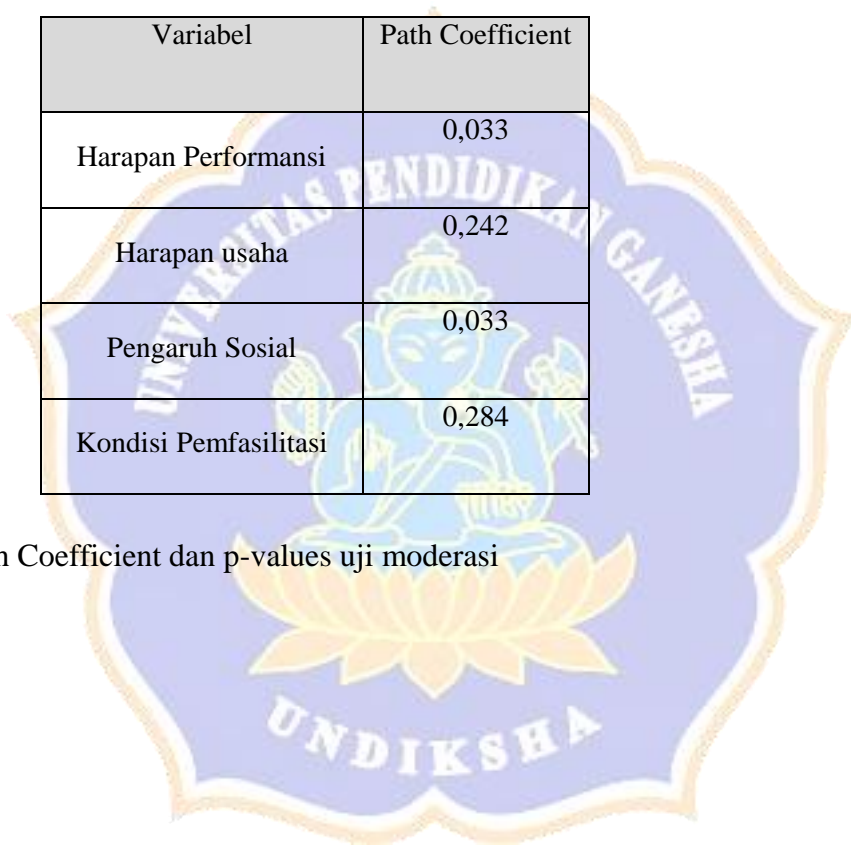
| Variabel | Path Coefficient |
|---|---|
| Harapan Performansi | 0,033 |
| Harapan usaha | 0,242 |
| Pengaruh Sosial | 0,033 |
| Kondisi Pemfasilitasi | 0,284 |

n Coefficient dan p-values uji moderasi

UNIVERSITAS PENDIDIKAN GANESHA

UNDIKSHA